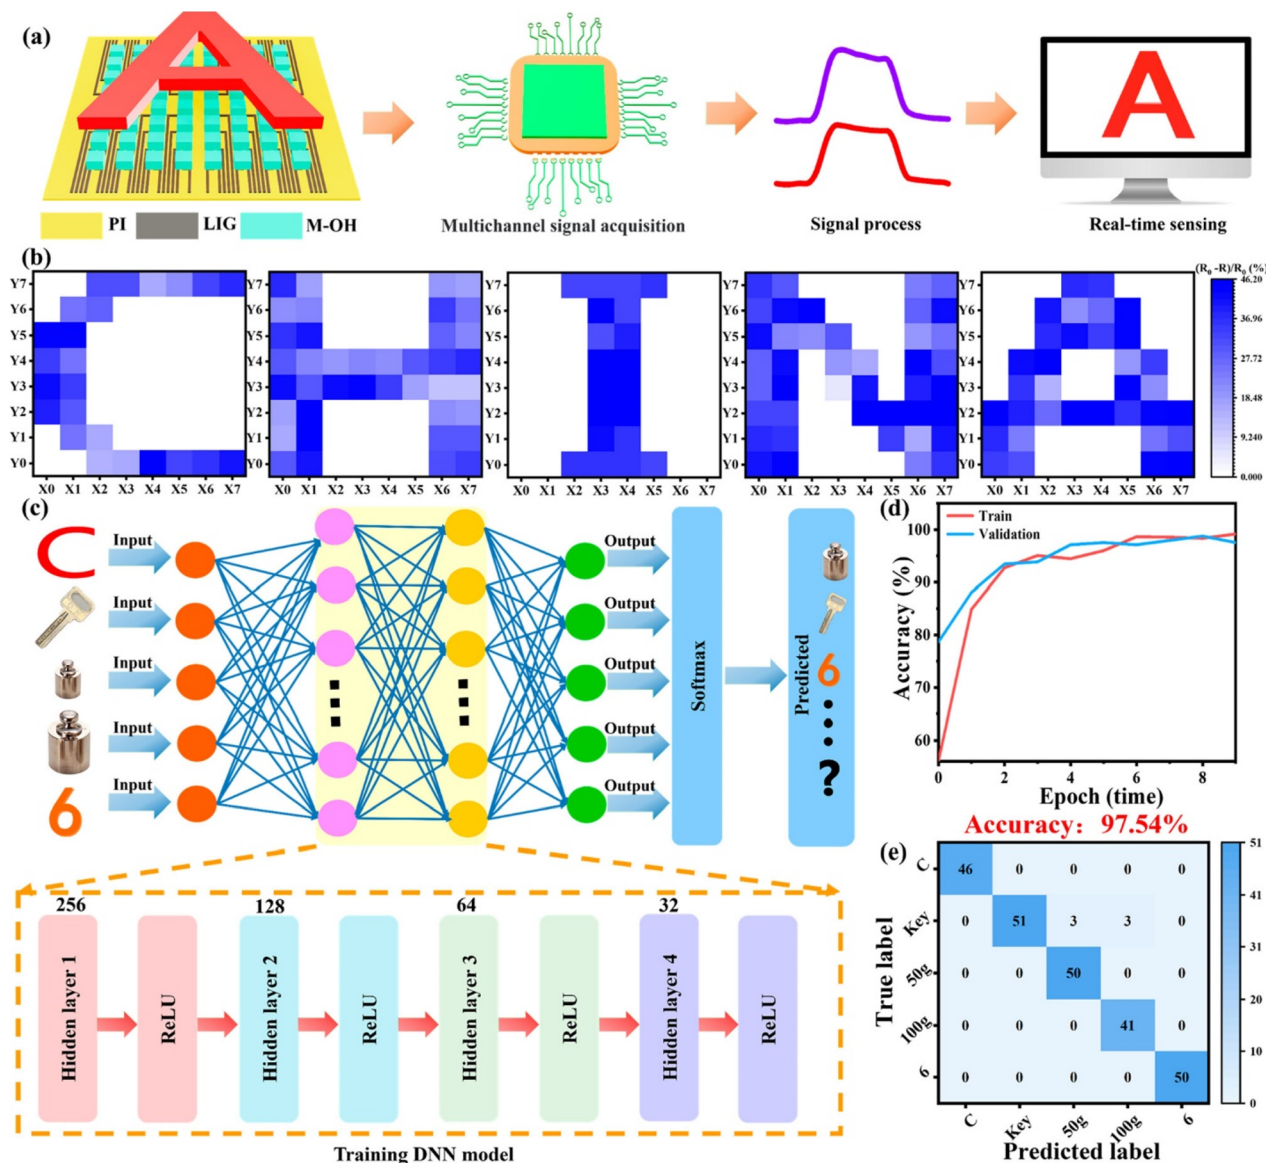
(a)

A

PI LIG M-OH

Multichannel signal acquisition

Signal process

A

Real-time sensing

(b)

Y7 Y6 Y5 Y4 Y3 Y2 Y1 Y0

X0 X1 X2 X3 X4 X5 X6 X7

Y7 Y6 Y5 Y4 Y3 Y2 Y1 Y0

X0 X1 X2 X3 X4 X5 X6 X7

Y7 Y6 Y5 Y4 Y3 Y2 Y1 Y0

X0 X1 X2 X3 X4 X5 X6 X7

Y7 Y6 Y5 Y4 Y3 Y2 Y1 Y0

X0 X1 X2 X3 X4 X5 X6 X7

Y7 Y6 Y5 Y4 Y3 Y2 Y1 Y0

X0 X1 X2 X3 X4 X5 X6 X7

$(R_0-R)/R_0$ (%)
46.20
36.96
27.72
18.48
9.240
0.000

(c)

Input
Input
Input
Input
Input

Output
Output
Output
Output
Output

Softmax

Predicted

6

?

256 128 64 32

Hidden layer 1
ReLU
Hidden layer 2
ReLU
Hidden layer 3
ReLU
Hidden layer 4
ReLU

Training DNN model

(d)

Train
Validation

Accuracy (%)

100
90
80
70
60

0 2 4 6 8

Epoch (time)

Accuracy: 97.54%

(e)

| True label \ Predicted label | C | Key | 50g | 100g | 6 |
|---|---|---|---|---|---|
| C | 46 | 0 | 0 | 0 | 0 |
| Key | 0 | 51 | 3 | 3 | 0 |
| 50g | 0 | 0 | 50 | 0 | 0 |
| 100g | 0 | 0 | 0 | 41 | 0 |
| 6 | 0 | 0 | 0 | 0 | 50 |

51
41
31
20
10
0

True label

Predicted label